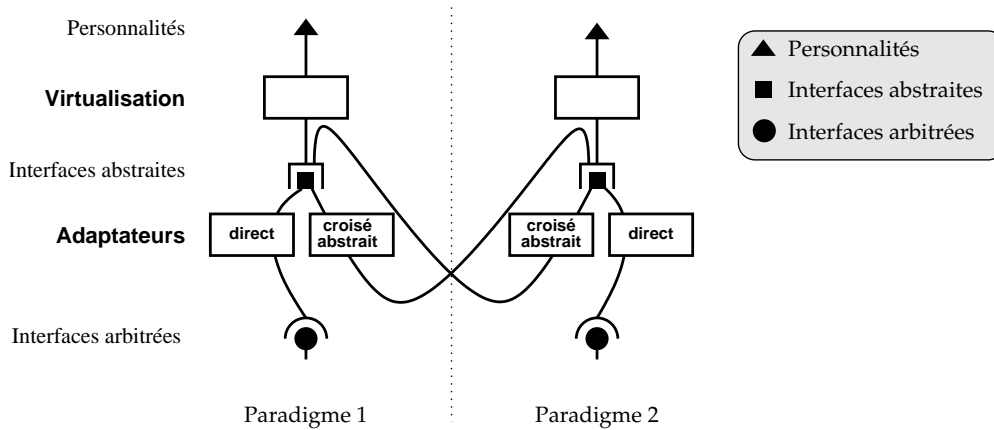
Personnalités

Virtualisation

Interfaces abstraites

Adaptateurs

Interfaces arbitrées

direct

croisé abstrait

croisé abstrait

direct

Paradigme 1

Paradigme 2

Personnalités

Interfaces abstraites

Interfaces arbitrées